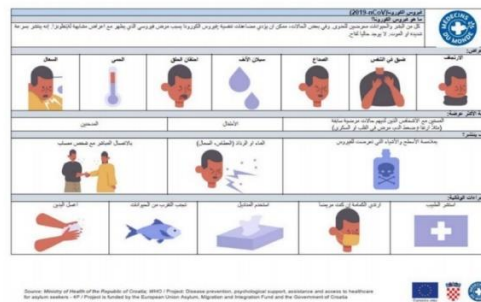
فيروس الكورونا (2019-nCoV)
ما هو فيروس الكورونا؟
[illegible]

MÉDECINS DU MONDE

الارتعاش | ضيق في التنفس | الصداع | سيلان الأنف | احتقان الحلق | الحمى | السعال

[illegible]
المسنون مع الأشخاص الذين لديهم حالات مرضية سابقة | الأطفال | المدخنين
(مثل ارتفاع ضغط الدم، مرض في القلب أو السكري)

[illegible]
بملامسة الأسطح والأشياء التي تحوي على الفيروس | الماء أو الرذاذ (العطس، السعال) | بالاتصال المباشر مع شخص مصاب

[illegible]
اغسل اليدين | تجنب الغرب من الحيوانات | استخدم المناديل | ارتدي الكمامة إذا كنت مريضاً | استشر الطبيب

Source: Ministry of Health of the Republic of Croatia; WHO / Project: Disease prevention, psychological support, assistance and access to healthcare for asylum seekers - KP / Project is funded by the European Union Asylum, Migration and Integration Fund and the Government of Croatia